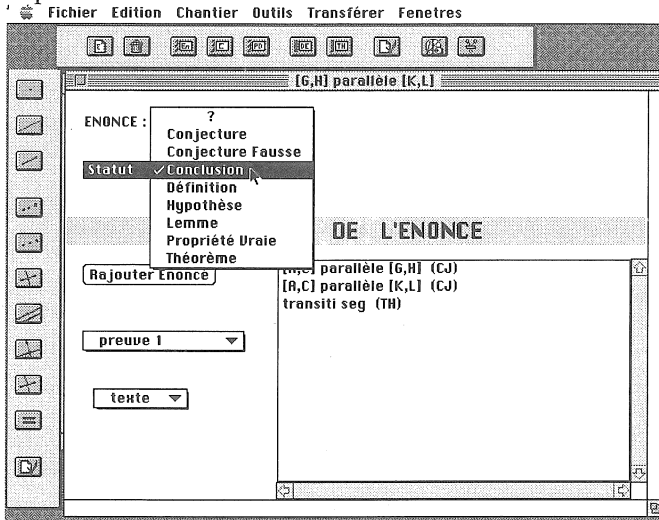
Fichier Edition Chantier Outils Transférer Fenetres

[G,H] parallèle [K,L]

ENONCE :

?
Conjecture
Conjecture Fausse
Statut ✓Conclusion
Définition
Hypothèse
Lemme
Propriété Vraie
Théorème

DE L'ENONCE

Rajouter Enonce

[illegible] parallèle [G,H] (CJ)
[A,C] parallèle [K,L] (CJ)
transiti seg (TH)

preuve 1

texte